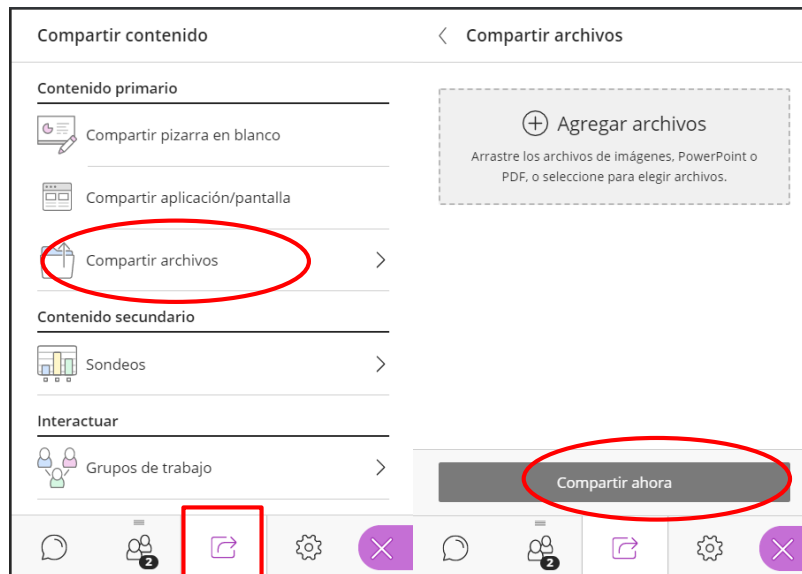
Compartir contenido

Contenido primario

Compartir pizarra en blanco

Compartir aplicación/pantalla

Compartir archivos

Contenido secundario

Sondeos

Interactuar

Grupos de trabajo

2

Compartir archivos

Agregar archivos

Arrastre los archivos de imágenes, PowerPoint o PDF, o seleccione para elegir archivos.

Compartir ahora

2